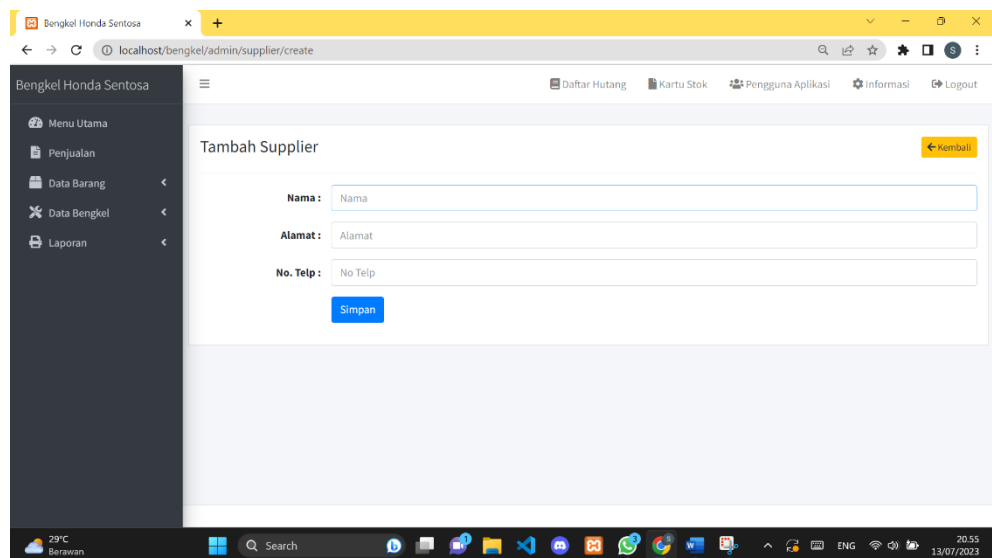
Bengkel Honda Sentosa

localhost/bengkel/admin/supplier/create

Bengkel Honda Sentosa

Daftar Hutang Kartu Stok Pengguna Aplikasi Informasi Logout

Menu Utama
Penjualan
Data Barang
Data Bengkel
Laporan

Tambah Supplier

Kembali

Nama : Nama

Alamat : Alamat

No. Telp : No Telp

Simpan

29°C
Berawan

Search

ENG

20.55
13/07/2023